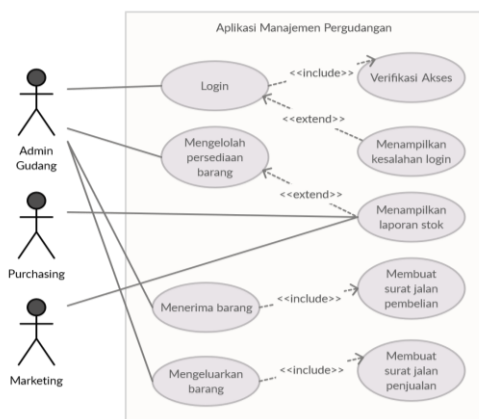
Aplikasi Manajemen Pergudangan

Admin Gudang

Purchasing

Marketing

Login

<<include>>

Verifikasi Akses

<<extend>>

Mengelolah persediaan barang

Menampilkan kesalahan login

<<extend>>

Menampilkan laporan stok

Menerima barang

<<include>>

Membuat surat jalan pembelian

Mengeluarkan barang

<<include>>

Membuat surat jalan penjualan